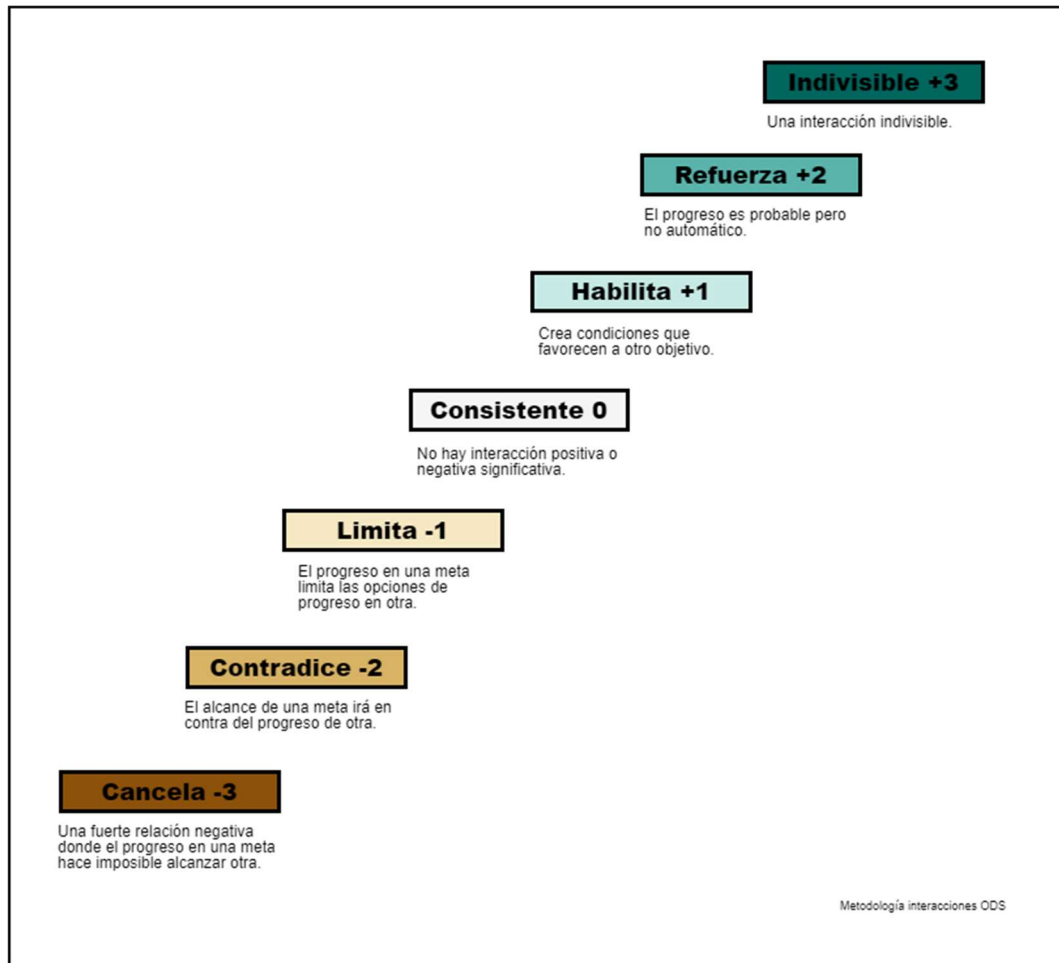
Indivisible +3

Una interacción indivisible.

Refuerza +2

El progreso es probable pero no automático.

Habilita +1

Crea condiciones que favorecen a otro objetivo.

Consistente 0

No hay interacción positiva o negativa significativa.

Limita -1

El progreso en una meta limita las opciones de progreso en otra.

Contradice -2

El alcance de una meta irá en contra del progreso de otra.

Cancela -3

Una fuerte relación negativa donde el progreso en una meta hace imposible alcanzar otra.

Metodología interacciones ODS